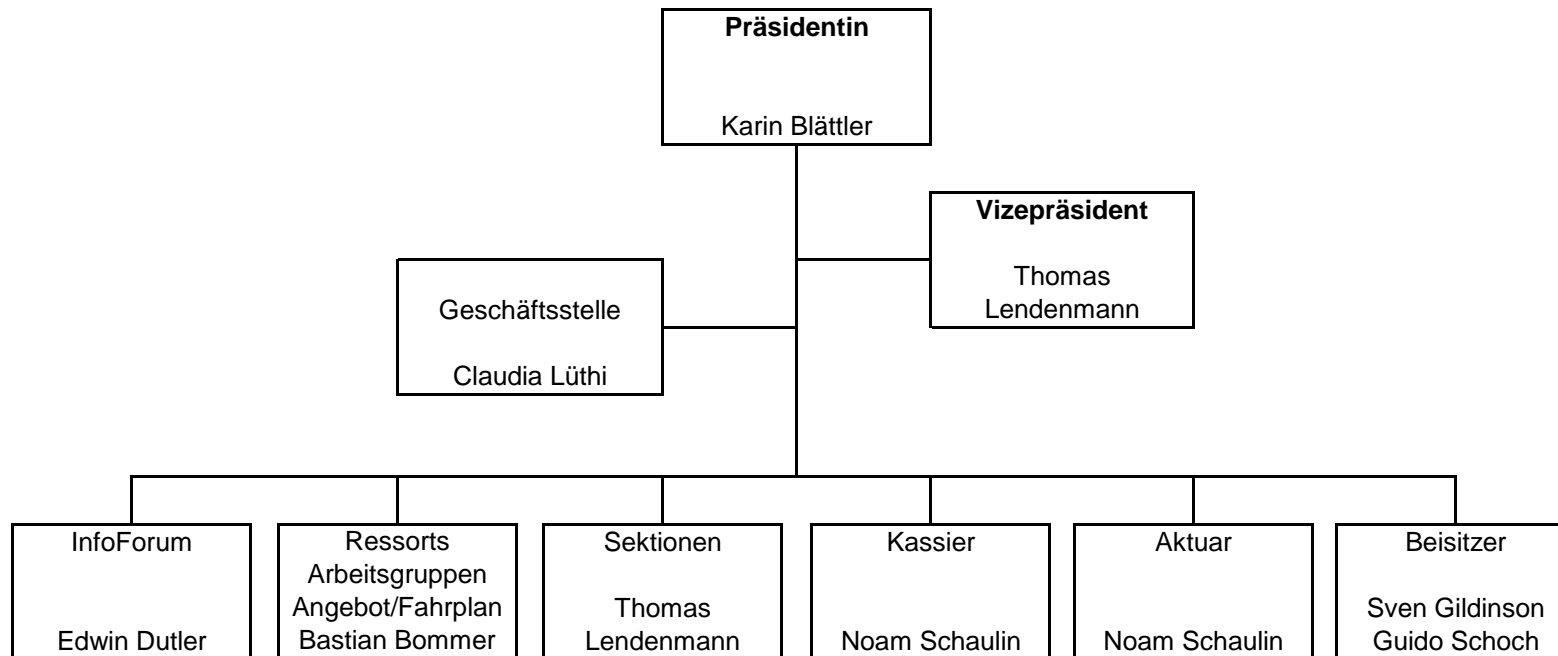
**Präsidentin**

Karin Blättler

**Vizepräsident**

Thomas Lendenmann

Geschäftsstelle

Claudia Lüthi

InfoForum

Edwin Dutler

Ressorts
Arbeitsgruppen
Angebot/Fahrplan
Bastian Bommer

Sektionen

Thomas Lendenmann

Kassier

Noam Schaulin

Aktuar

Noam Schaulin

Beisitzer

Sven Gildinson
Guido Schoch